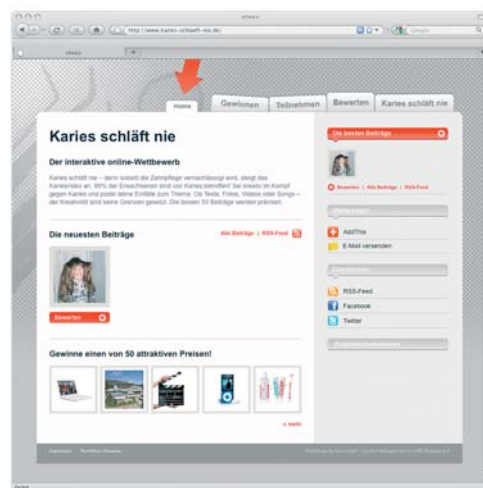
elmex

http://www.karies-schlaeft-nie.de/

Google

elmex

Home

Gewinnen

Teilnehmen

Bewerten

Karies schläft nie

Karies schläft nie

Der interaktive online-Wettbewerb

Karies schläft nie – denn sobald die Zahnpflege vernachlässigt wird, steigt das Kariesrisiko an. 95% der Erwachsenen sind von Karies betroffen! Sei kreativ im Kampf gegen Karies und poste deine Entwürfe zum Thema. Ob Texte, Fotos, Videos oder Songs – der Kreativität sind keine Grenzen gesetzt. Die besten 50 Beiträge werden prämiert.

Die neuesten Beiträge

Alle Beiträge | RSS-Feed

Bewerten

Gewinne einen von 50 attraktiven Preisen!

» mehr

Die besten Beiträge

Bewerten | Alle Beiträge | RSS-Feed

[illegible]

AddThis

E-Mail versenden

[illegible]

RSS-Feed

Facebook

Twitter

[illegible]

Impressum

Teilnahmebedingungen

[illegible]

Fertig